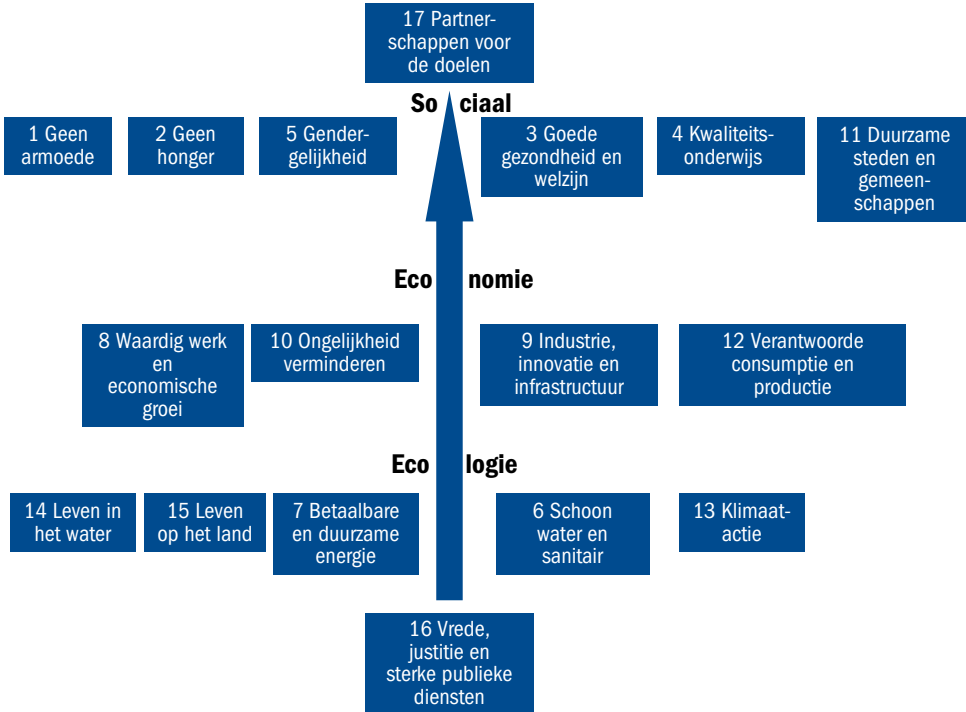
17 Partnerschappen voor de doelen

So ciaal

1 Geen armoede

2 Geen honger

5 Gendergelijkheid

3 Goede gezondheid en welzijn

4 Kwaliteitsonderwijs

11 Duurzame steden en gemeenschappen

Eco nomie

8 Waardig werk en economische groei

10 Ongelijkheid verminderen

9 Industrie, innovatie en infrastructuur

12 Verantwoorde consumptie en productie

Eco logie

14 Leven in het water

15 Leven op het land

7 Betaalbare en duurzame energie

6 Schoon water en sanitair

13 Klimaatactie

16 Vrede, justitie en sterke publieke diensten